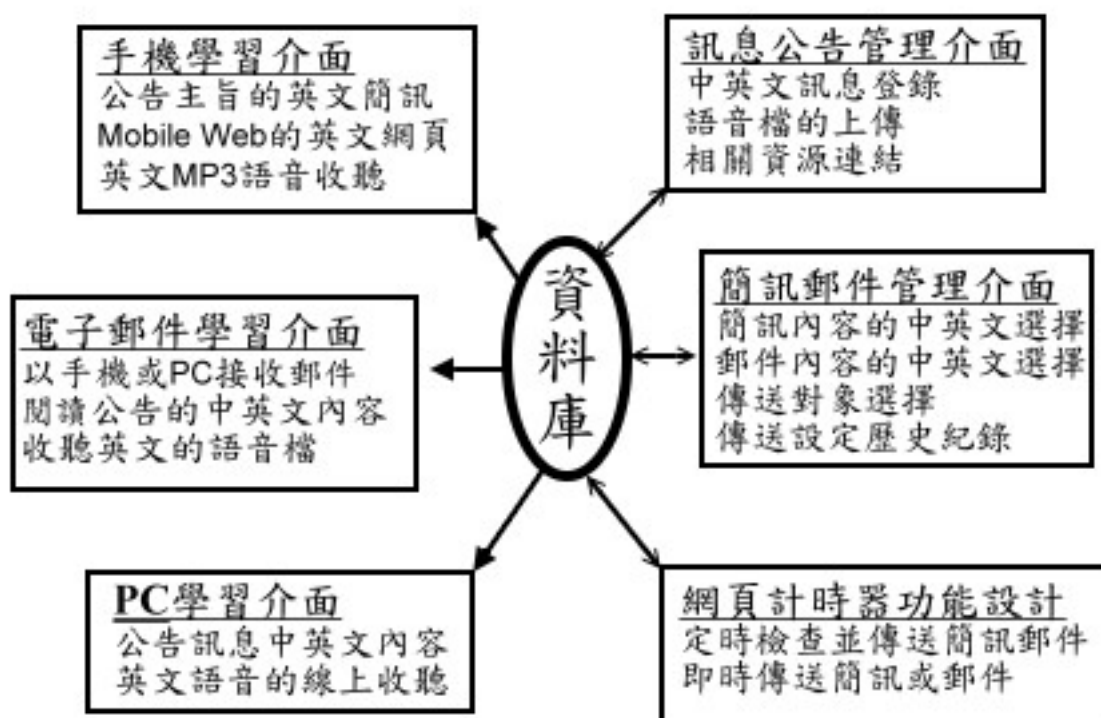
手機學習介面
公告主旨的英文簡訊
Mobile Web的英文網頁
英文MP3語音收聽

訊息公告管理介面
中英文訊息登錄
語音檔的上傳
相關資源連結

資料庫

簡訊郵件管理介面
簡訊內容的中英文選擇
郵件內容的中英文選擇
傳送對象選擇
傳送設定歷史紀錄

電子郵件學習介面
以手機或PC接收郵件
閱讀公告的中英文內容
收聽英文的語音檔

PC學習介面
公告訊息中英文內容
英文語音的線上收聽

網頁計時器功能設計
定時檢查並傳送簡訊郵件
即時傳送簡訊或郵件